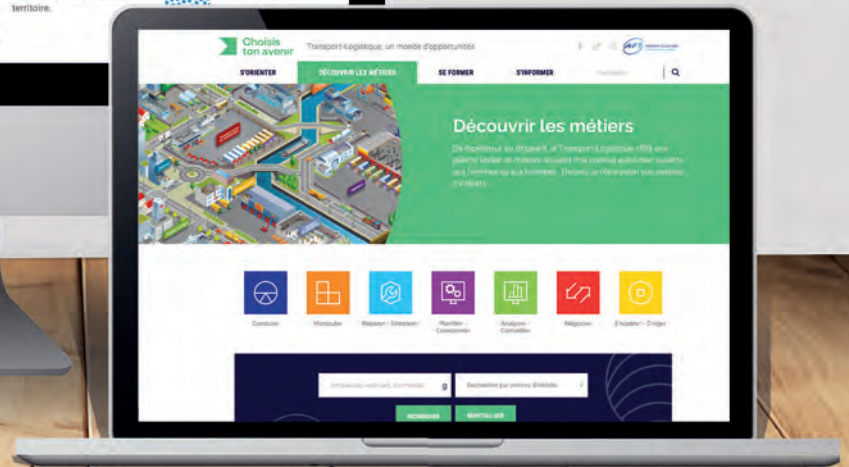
territoire.

Choisis ton avenir

Transport-Logistique, un monde d'opportunités

AFT

S'ORIENTER

DÉCOUVRIR LES MÉTIERS

SE FORMER

S'INFORMER

Découvrir les métiers

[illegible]

Conduire

Manipuler

Réparer - Entretenir

Planifier - Coordonner

Analyser - Contrôler

Négocier

Encadrer - Diriger

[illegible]

Rechercher par secteur d'activité

RECHERCHER

RÉINITIALISER